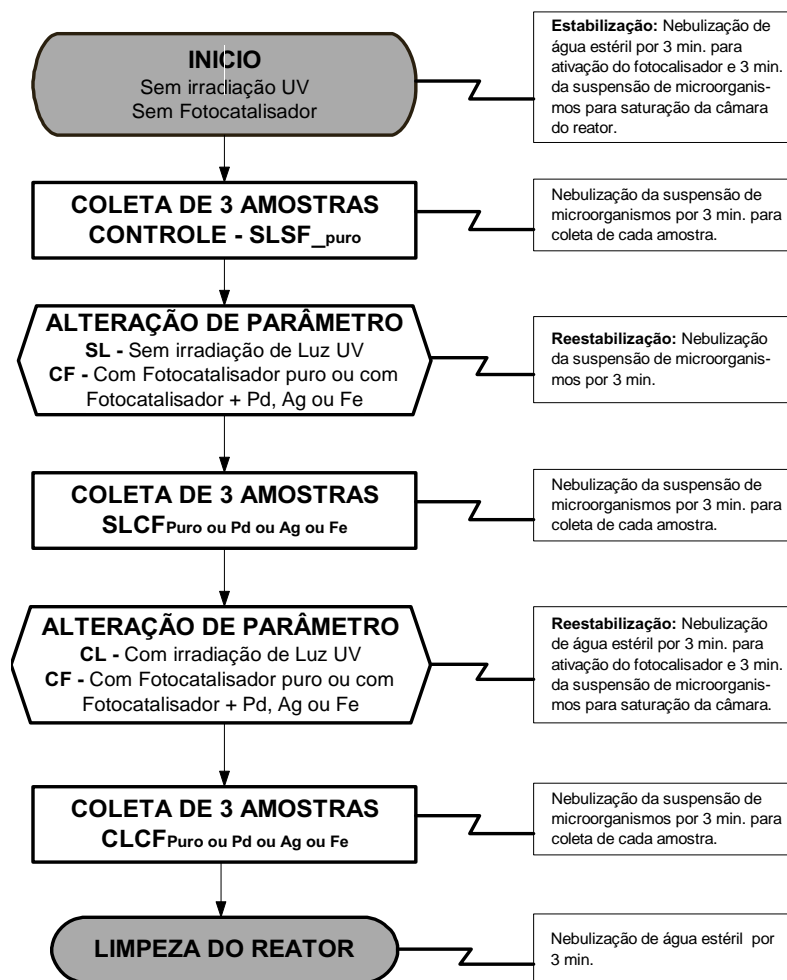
INICIO
Sem irradiação UV
Sem Fotocatalisador

Estabilização: Nebulização de água estéril por 3 min. para ativação do fotocalisador e 3 min. da suspensão de microorganismos para saturação da câmara do reator.

COLETA DE 3 AMOSTRAS
CONTROLE - SLSF$_{\_puro}$

Nebulização da suspensão de microorganismos por 3 min. para coleta de cada amostra.

ALTERAÇÃO DE PARÂMETRO
SL - Sem irradiação de Luz UV
CF - Com Fotocatalisador puro ou com Fotocatalisador + Pd, Ag ou Fe

Reestabilização: Nebulização da suspensão de microorganismos por 3 min.

COLETA DE 3 AMOSTRAS
SLCF$_{Puro\ ou\ Pd\ ou\ Ag\ ou\ Fe}$

Nebulização da suspensão de microorganismos por 3 min. para coleta de cada amostra.

ALTERAÇÃO DE PARÂMETRO
CL - Com irradiação de Luz UV
CF - Com Fotocatalisador puro ou com Fotocatalisador + Pd, Ag ou Fe

Reestabilização: Nebulização de água estéril por 3 min. para ativação do fotocalisador e 3 min. da suspensão de microorganismos para saturação da câmara.

COLETA DE 3 AMOSTRAS
CLCF$_{Puro\ ou\ Pd\ ou\ Ag\ ou\ Fe}$

Nebulização da suspensão de microorganismos por 3 min. para coleta de cada amostra.

LIMPEZA DO REATOR

Nebulização de água estéril por 3 min.